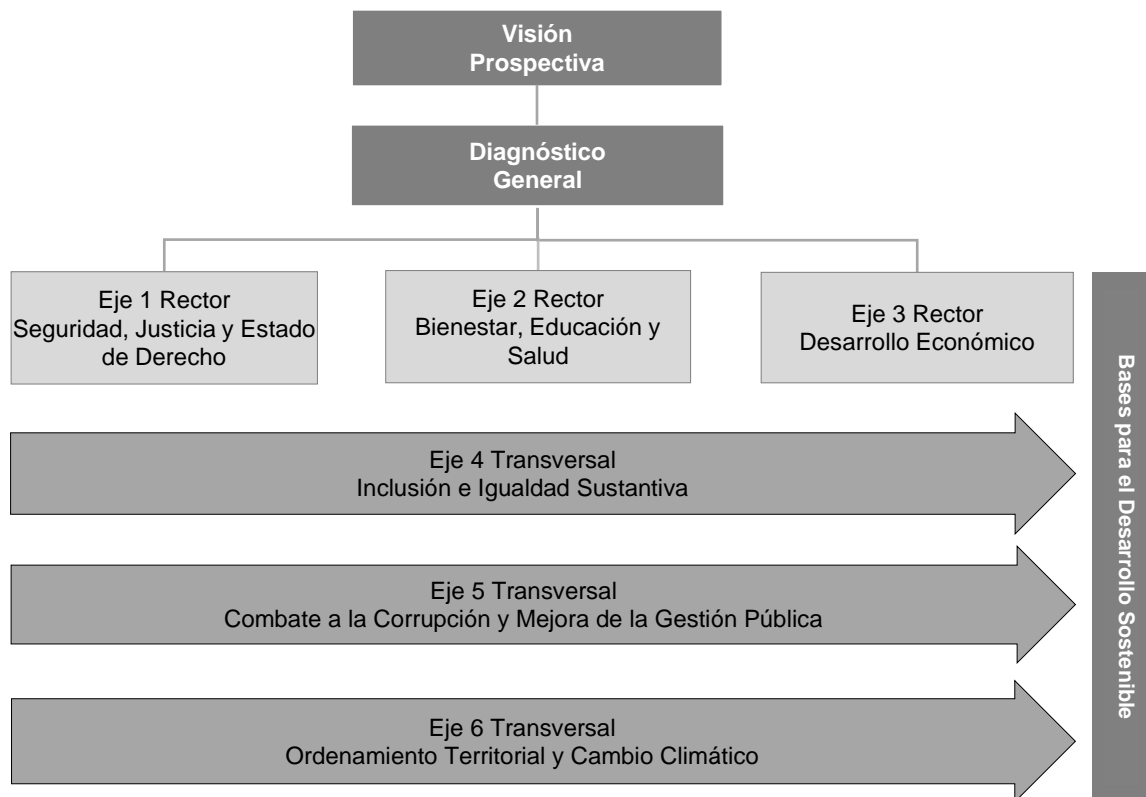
Visión Prospectiva

Diagnóstico General

Eje 1 Rector
Seguridad, Justicia y Estado de Derecho

Eje 2 Rector
Bienestar, Educación y Salud

Eje 3 Rector
Desarrollo Económico

Eje 4 Transversal
Inclusión e Igualdad Sustantiva

Eje 5 Transversal
Combate a la Corrupción y Mejora de la Gestión Pública

Eje 6 Transversal
Ordenamiento Territorial y Cambio Climático

Bases para el Desarrollo Sostenible